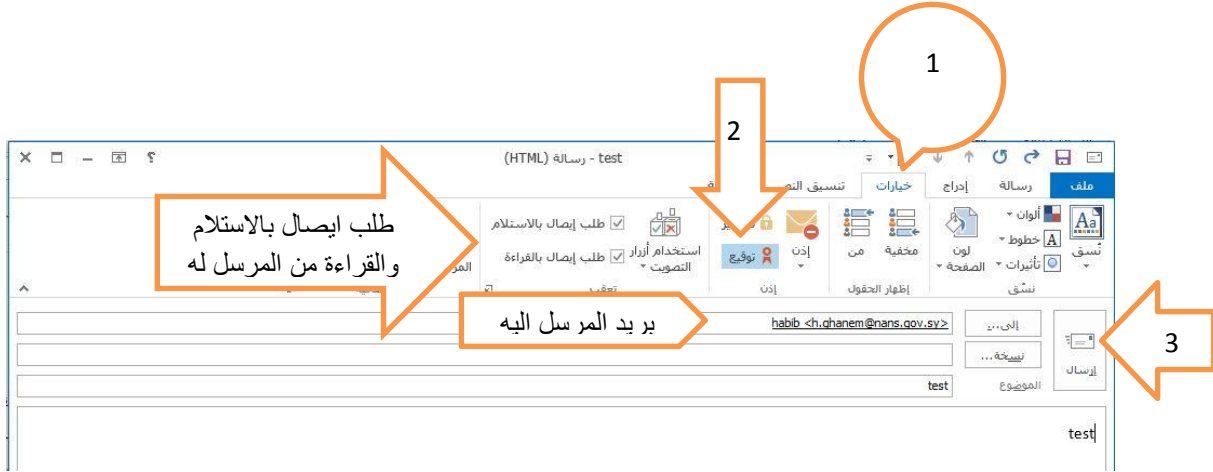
1

2

test - رسالة (HTML)

ملف رسالة إدراج خيارات تنسيق النص

نُسق ألوان خطوط تأثيرات لون الصفحة مخفية من إذن توقيع استخدام أزرار التصويت طلب إيصال بالاستلام طلب إيصال بالقراءة

نُسق إظهار الحقول إذن تعقب

طلب ايصال بالاستلام والقراءة من المرسل له

إلى... habib <h.ghanem@nans.gov.sy>

بر يد المر سل اليه

نسخة...

إرسال الموضوع test

3

test